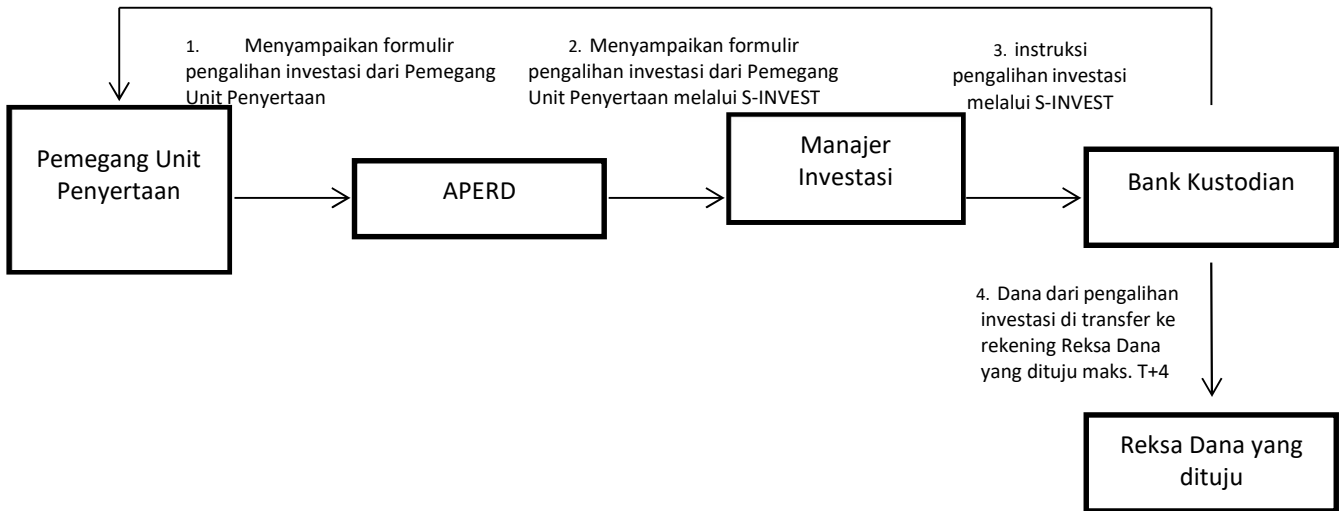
1. Menyampaikan formulir pengalihan investasi dari Pemegang Unit Penyertaan

2. Menyampaikan formulir pengalihan investasi dari Pemegang Unit Penyertaan melalui S-INVEST

3. instruksi pengalihan investasi melalui S-INVEST

Pemegang Unit Penyertaan

APERD

Manajer Investasi

Bank Kustodian

4. Dana dari pengalihan investasi di transfer ke rekening Reksa Dana yang dituju maks. T+4

Reksa Dana yang dituju